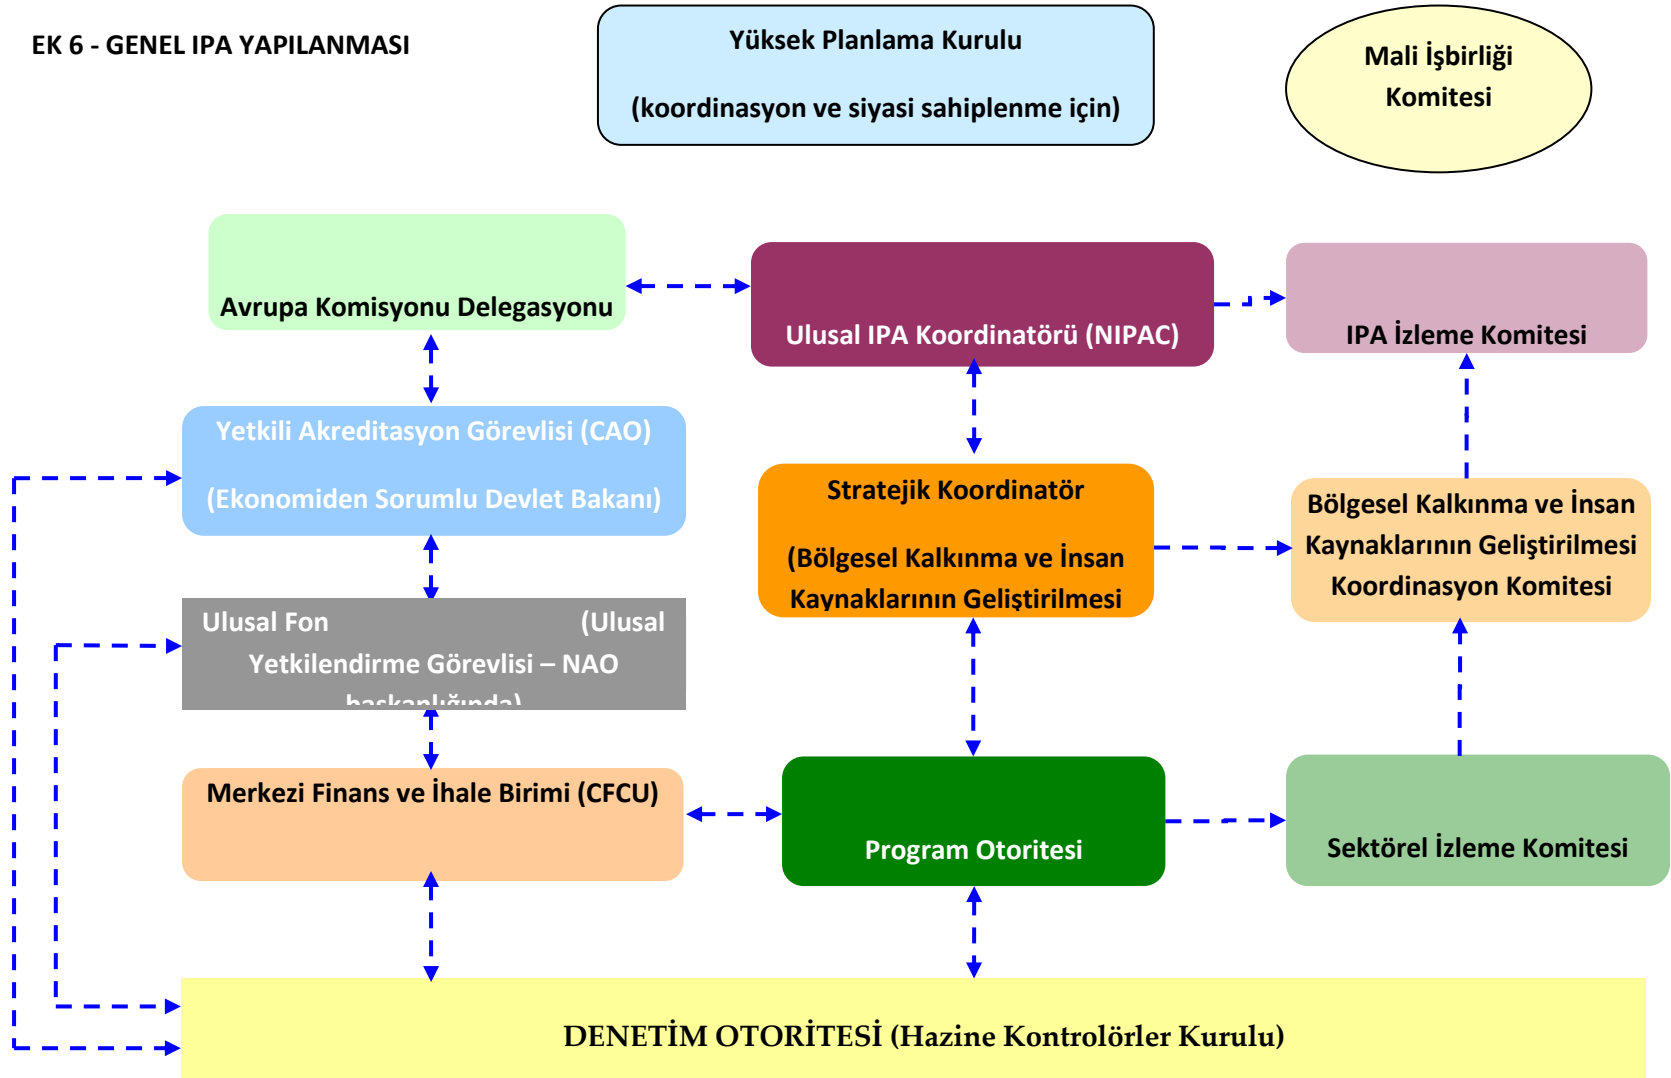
EK 6 - GENEL IPA YAPILANMASI

Yüksek Planlama Kurulu

(koordinasyon ve siyasi sahiplenme için)

Mali İşbirliği Komitesi

Avrupa Komisyonu Delegasyonu

Ulusal IPA Koordinatörü (NIPAC)

IPA İzleme Komitesi

Yetkili Akreditasyon Görevlisi (CAO)

(Ekonomiden Sorumlu Devlet Bakanı)

Stratejik Koordinatör

(Bölgesel Kalkınma ve İnsan Kaynaklarının Geliştirilmesi

Bölgesel Kalkınma ve İnsan Kaynaklarının Geliştirilmesi Koordinasyon Komitesi

Ulusal Fon (Ulusal Yetkilendirme Görevlisi – NAO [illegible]

Merkezi Finans ve İhale Birimi (CFCU)

Program Otoritesi

Sektörel İzleme Komitesi

DENETİM OTORİTESİ (Hazine Kontrolörler Kurulu)